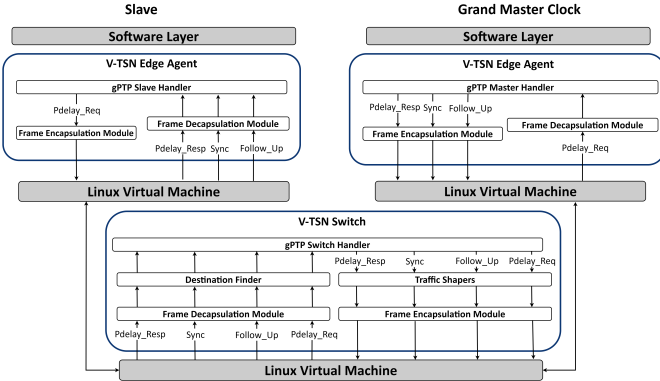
Slave

Grand Master Clock

Software Layer

Software Layer

V-TSN Edge Agent

gPTP Slave Handler

Pdelay_Req

Frame Encapsulation Module

Frame Decapsulation Module

Pdelay_Resp Sync Follow_Up

V-TSN Edge Agent

gPTP Master Handler

Pdelay_Resp Sync Follow_Up

Frame Encapsulation Module

Frame Decapsulation Module

Pdelay_Req

Linux Virtual Machine

Linux Virtual Machine

V-TSN Switch

gPTP Switch Handler

Destination Finder

Pdelay_Resp Sync Follow_Up Pdelay_Req

Traffic Shapers

Frame Decapsulation Module

Frame Encapsulation Module

Pdelay_Resp Sync Follow_Up Pdelay_Req

Linux Virtual Machine